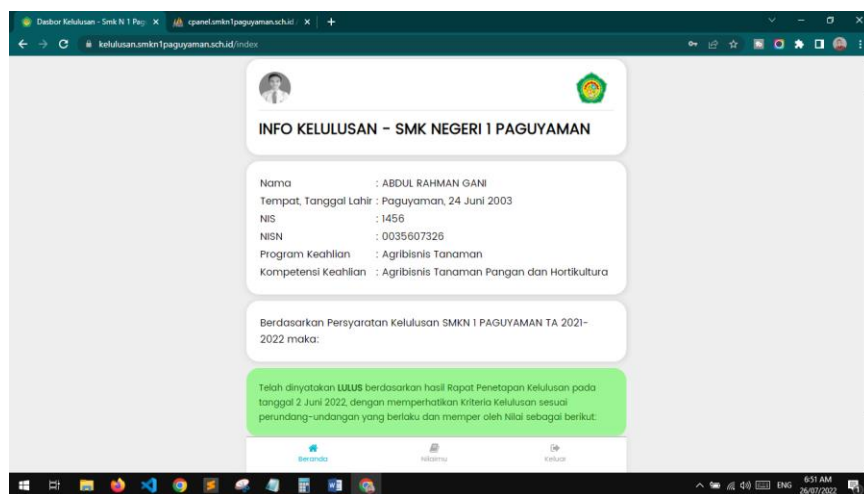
Dasbor Kelulusan - Smk N 1 Pagu ×
cpanel.smkn1paguyaman.sch.id ×
+

kelulusan.smkn1paguyaman.sch.id/index

INFO KELULUSAN - SMK NEGERI 1 PAGUYAMAN

| | |
|---|---|
| Nama | : ABDUL RAHMAN GANI |
| Tempat, Tanggal Lahir | : Paguyaman, 24 Juni 2003 |
| NIS | : 1456 |
| NISN | : 0035607326 |
| Program Keahlian | : Agribisnis Tanaman |
| Kompetensi Keahlian | : Agribisnis Tanaman Pangan dan Hortikultura |

Berdasarkan Persyaratan Kelulusan SMKN 1 PAGUYAMAN TA 2021-2022 maka:

Telah dinyatakan LULUS berdasarkan hasil Rapat Penetapan Kelulusan pada tanggal 2 Juni 2022, dengan memperhatikan Kriteria Kelulusan sesuai perundang-undangan yang berlaku dan memper oleh Nilai sebagai berikut:

Beranda
Nilaimu
Keluar

ENG
6:51 AM
26/07/2022